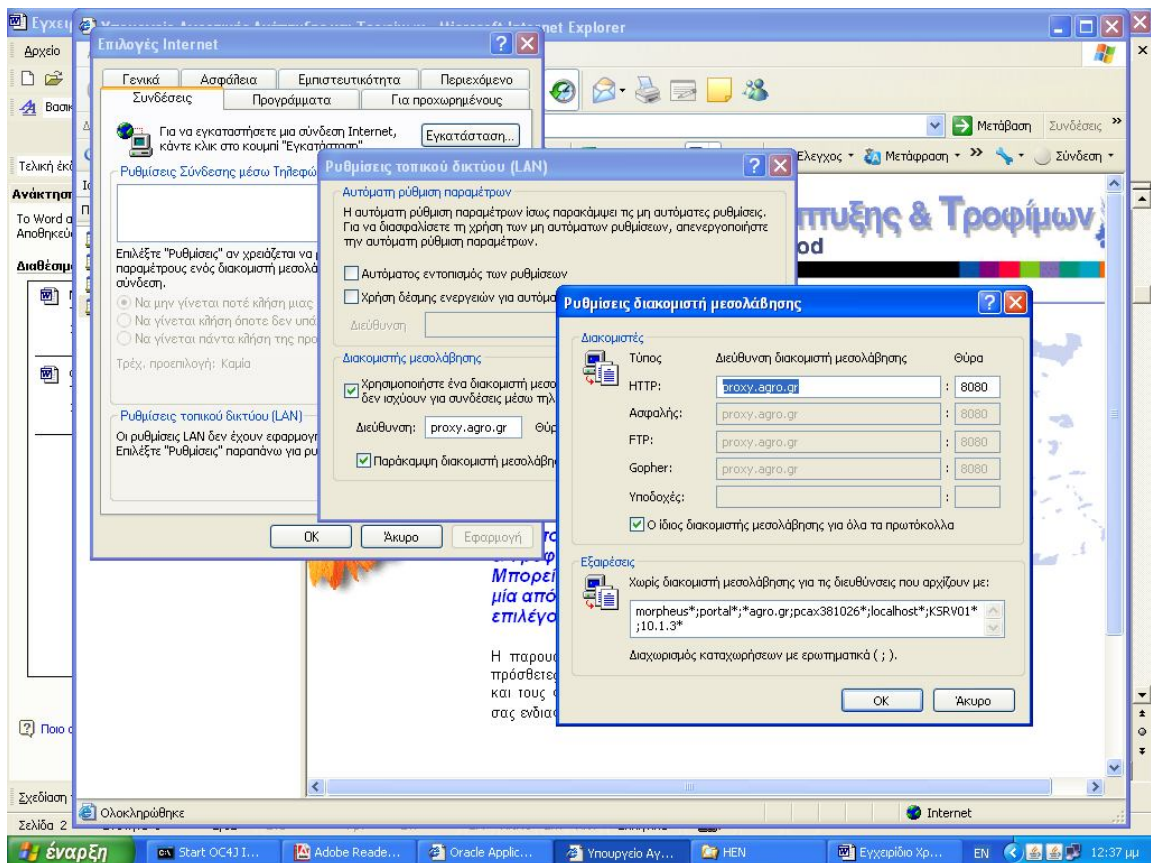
Εγχει
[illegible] net Explorer

Αρχείο

Βασικ

Τελική έκδ

Ανάκτηση

Το Word α
Αποθηκεύ

Διαθέσιμ

Επιλογές Internet

Γενικά | Ασφάλεια | Εμπιστευτικότητα | Περιεχόμενο
Συνδέσεις | Προγράμματα | Για προχωρημένους

Για να εγκαταστήσετε μια σύνδεση Internet, κάντε κλικ στο κουμπί "Εγκατάσταση".

Εγκατάσταση...

Ρυθμίσεις Σύνδεσης μέσω Τηλεφώ

Επιλέξτε "Ρυθμίσεις" αν χρειάζεται να παραμέτρους ενός διακομιστή μεσολά σύνδεση.

Να μην γίνεται ποτέ κλήση μιας
Να γίνεται κλήση όποτε δεν υπά
Να γίνεται πάντα κλήση της προ

Τρέχ. προεπιλογή: Καμία

Ρυθμίσεις τοπικού δικτύου (LAN)
Οι ρυθμίσεις LAN δεν έχουν εφαρμογ
Επιλέξτε "Ρυθμίσεις" παραπάνω για ρυ

OK | Άκυρο | Εφαρμογή

Ρυθμίσεις τοπικού δικτύου (LAN)

Αυτόματη ρύθμιση παραμέτρων
Η αυτόματη ρύθμιση παραμέτρων ίσως παρακάμψει τις μη αυτόματες ρυθμίσεις. Για να διασφαλίσετε τη χρήση των μη αυτόματων ρυθμίσεων, απενεργοποιήστε την αυτόματη ρύθμιση παραμέτρων.

Αυτόματος εντοπισμός των ρυθμίσεων
Χρήση δέσμης ενεργειών για αυτόμα

Διεύθυνση

Διακομιστής μεσολάβησης
Χρησιμοποιήστε ένα διακομιστή μεσο δεν ισχύουν για συνδέσεις μέσω τηλ

Διεύθυνση: proxy.agro.gr Θύρ

Παράκαμψη διακομιστή μεσολάβη

Μετάβαση | Συνδέσεις
Έλεγχος | Μετάφραση | Σύνδεση

πτυξης & Τροφίμων
od

Ρυθμίσεις διακομιστή μεσολάβησης

Διακομιστές

| Τύπος | Διεύθυνση διακομιστή μεσολάβησης | Θύρα |
|---|---|---|
| HTTP: | proxy.agro.gr | 8080 |
| Ασφαλής: | proxy.agro.gr | 8080 |
| FTP: | proxy.agro.gr | 8080 |
| Gopher: | proxy.agro.gr | 8080 |
| Υποδοχές: | | |

Ο ίδιος διακομιστής μεσολάβησης για όλα τα πρωτόκολλα

Εξαιρέσεις
Χωρίς διακομιστή μεσολάβησης για τις διευθύνσεις που αρχίζουν με:
morpheus*;portal*;*agro.gr;pcax381026*;localhost*;KSRV01*;10.1.3*

Διαχωρισμός καταχωρήσεων με ερωτηματικά ( ; ).

OK | Άκυρο

Μπορεί
μία απο
επιλέγο

Η παρου
πρόσθετε
και τους
σας ενδια

Ποιο

Σχεδίαση
Σελίδα 2

Ολοκληρώθηκε | Internet

έναρξη | Start OC4J I... | Adobe Reade... | Oracle Applic... | Υπουργείο Αγ... | HEN | Εγχειρίδιο Χρ... | EN | 12:37 μμ